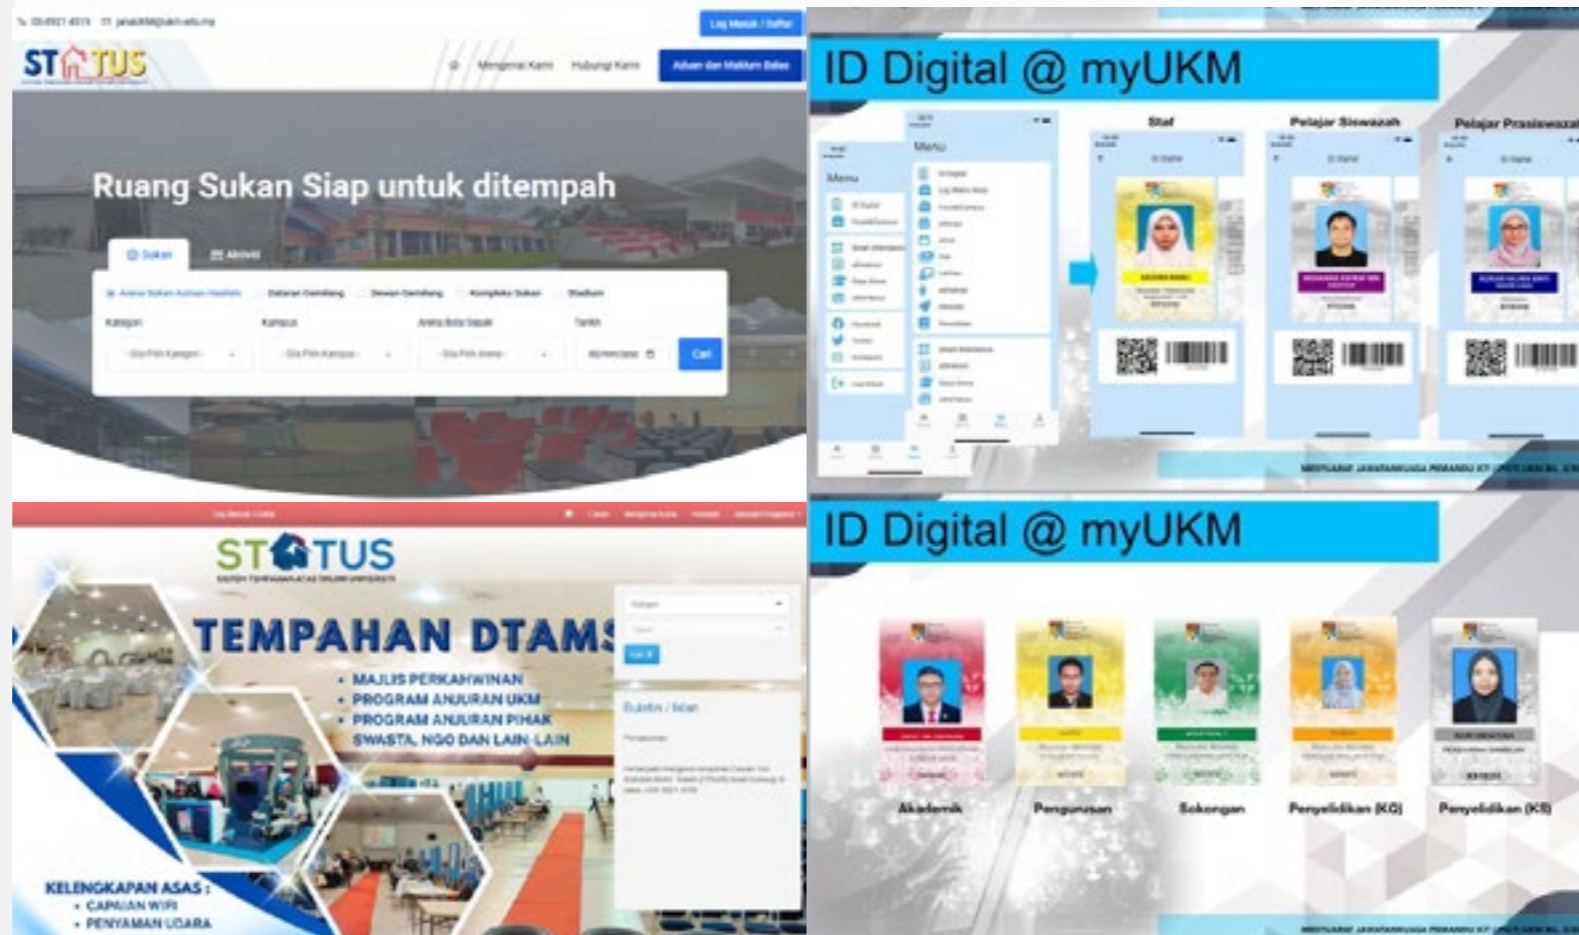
Log Masuk / Daftar

STATUS

Mengenai Kami Hubungi Kami Aduan dan Maklum Balas

Ruang Sukan Siap untuk ditempah

Sukan Aktiviti

Kategori Kampus Tarikh

Cari

ID Digital @ myUKM

Menu

Menu

Staf

Pelajar Siswazah

Pelajar Prasiswazah

STATUS

TEMPAHAN DTAMS

• MAJLIS PERKAHWINAN
• PROGRAM ANJURAN UKM
• PROGRAM ANJURAN PIHAK SWASTA, NGO DAN LAIN-LAIN

KELENGKAPAN ASAS :
• CAPAIAN WIFI
• PENYAMAN UDARA

Buletin / Iklan

ID Digital @ myUKM

Akademik

Pengurusan

Sokongan

Penyelidikan (KG)

Penyelidikan (KS)